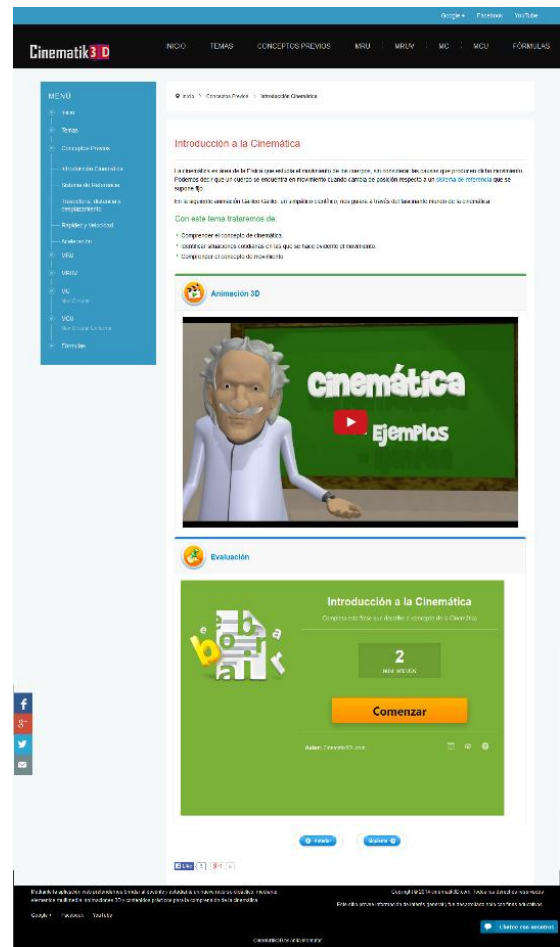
Google+ Facebook YouTube

Cinematik3D

INICIO TEMAS CONCEPTOS PREVIOS MRU MRUV MC MCU FÓRMULAS

MENÚ
Inicio
Temas
Conceptos Previos
Introducción Cinemática
Sistema de Referencia
Trayectoria, distancia y desplazamiento
Rapidez y Velocidad
Aceleración
MRU
MRUV
MC
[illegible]
MCU
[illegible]
Fórmulas

Inicio > Conceptos Previos > Introducción Cinemática

Introducción a la Cinemática

La cinemática es una de la Física que estudia el movimiento de los cuerpos, sin considerar las causas que producen dicho movimiento. Podemos decir que un cuerpo se encuentra en movimiento cuando cambia de posición respecto a un sistema de referencia que se supone fijo.

En la siguiente animación Galileo Galilei, un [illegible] científico, nos guiará a través del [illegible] mundo de la cinemática.

Con este tema trateremos de:

Comprender el concepto de cinemática.
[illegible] situaciones cotidianas en las que se hace evidente el movimiento.
Comprender el concepto de movimiento.

Animación 3D

Cinemática
Ejemplos

Evaluación

Introducción a la Cinemática
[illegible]
2
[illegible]
Comenzar
Autor: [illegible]

Anterior Siguiente

Like

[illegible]
Google+ Facebook YouTube
Copyright © 2014 cinematik3D.com. Todos los derechos reservados.
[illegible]
Chatea con nosotros
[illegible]